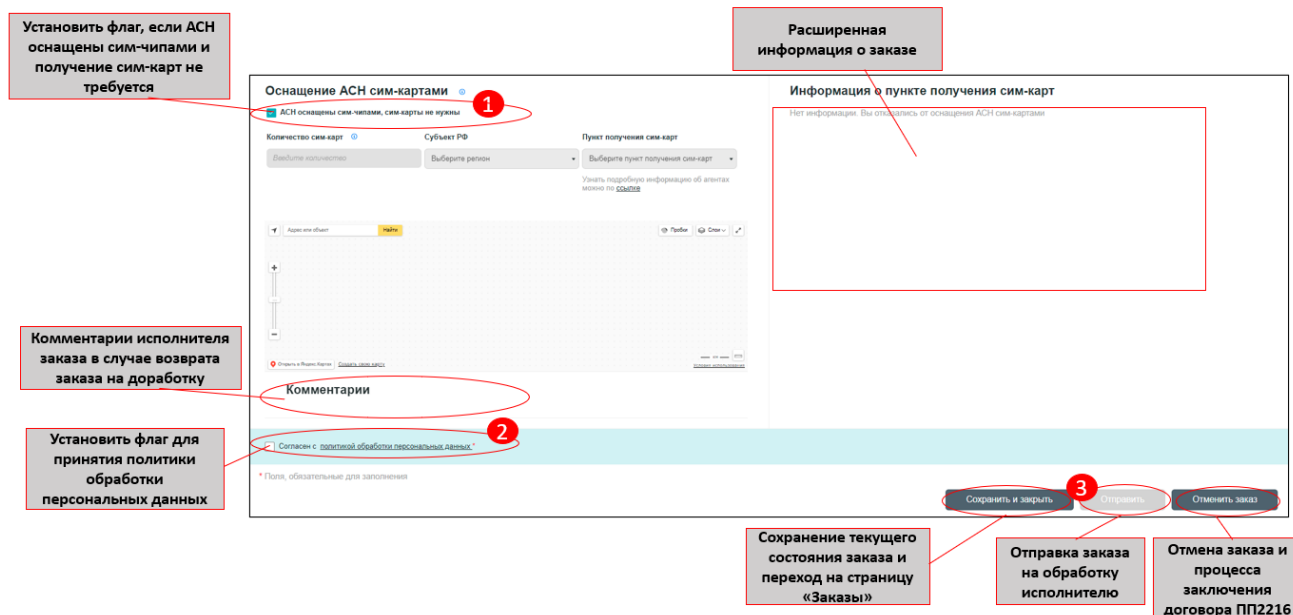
Установить флаг, если АСН оснащены сим-чипами и получение сим-карт не требуется

Расширенная информация о заказе

Оснащение АСН сим-картами

1

АСН оснащены сим-чипами, сим-карты не нужны

Количество сим-карт

Субъект РФ

Пункт получения сим-карт

Введите количество

Выберите регион

Выберите пункт получения сим-карт

Узнать подробную информацию об агентах можно по ссылке

Адрес или объект

Найти

Пробки

Слои

+

−

Открыть в Яндекс.Картах

Создать свою карту

Условия использования

Информация о пункте получения сим-карт

Нет информации. Вы отказались от оснащения АСН сим-картами

Комментарии исполнителя заказа в случае возврата заказа на доработку

Комментарии

Установить флаг для принятия политики обработки персональных данных

2

Согласен с политикой обработки персональных данных *

* Поля, обязательные для заполнения

3

Сохранить и закрыть

Отправить

Отменить заказ

Сохранение текущего состояния заказа и переход на страницу «Заказы»

Отправка заказа на обработку исполнителю

Отмена заказа и процесса заключения договора ПП2216